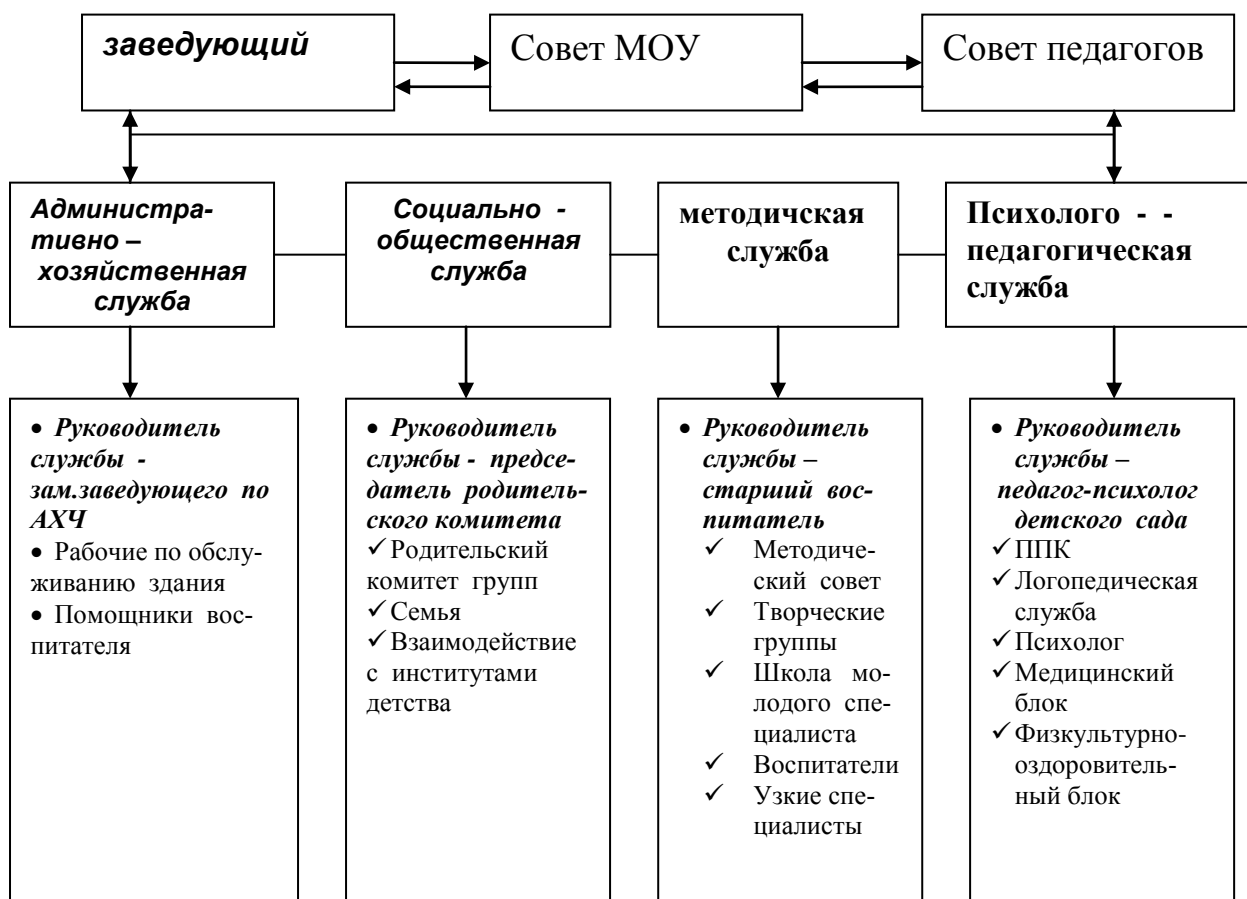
заведующий

Совет МОУ

Совет педагогов

Административно – хозяйственная служба

Социально - общественная служба

методичская служба

Психолого - - педагогическая служба

• Руководитель службы - зам.заведующего по АХЧ
• Рабочие по обслуживанию здания
• Помощники воспитателя

• Руководитель службы - председатель родительского комитета
✓ Родительский комитет групп
✓ Семья
✓ Взаимодействие с институтами детства

• Руководитель службы – старший воспитатель
✓ Методический совет
✓ Творческие группы
✓ Школа молодого специалиста
✓ Воспитатели
✓ Узкие специалисты

• Руководитель службы – педагог-психолог детского сада
✓ ППК
✓ Логопедическая служба
✓ Психолог
✓ Медицинский блок
✓ Физкультурно-оздоровительный блок